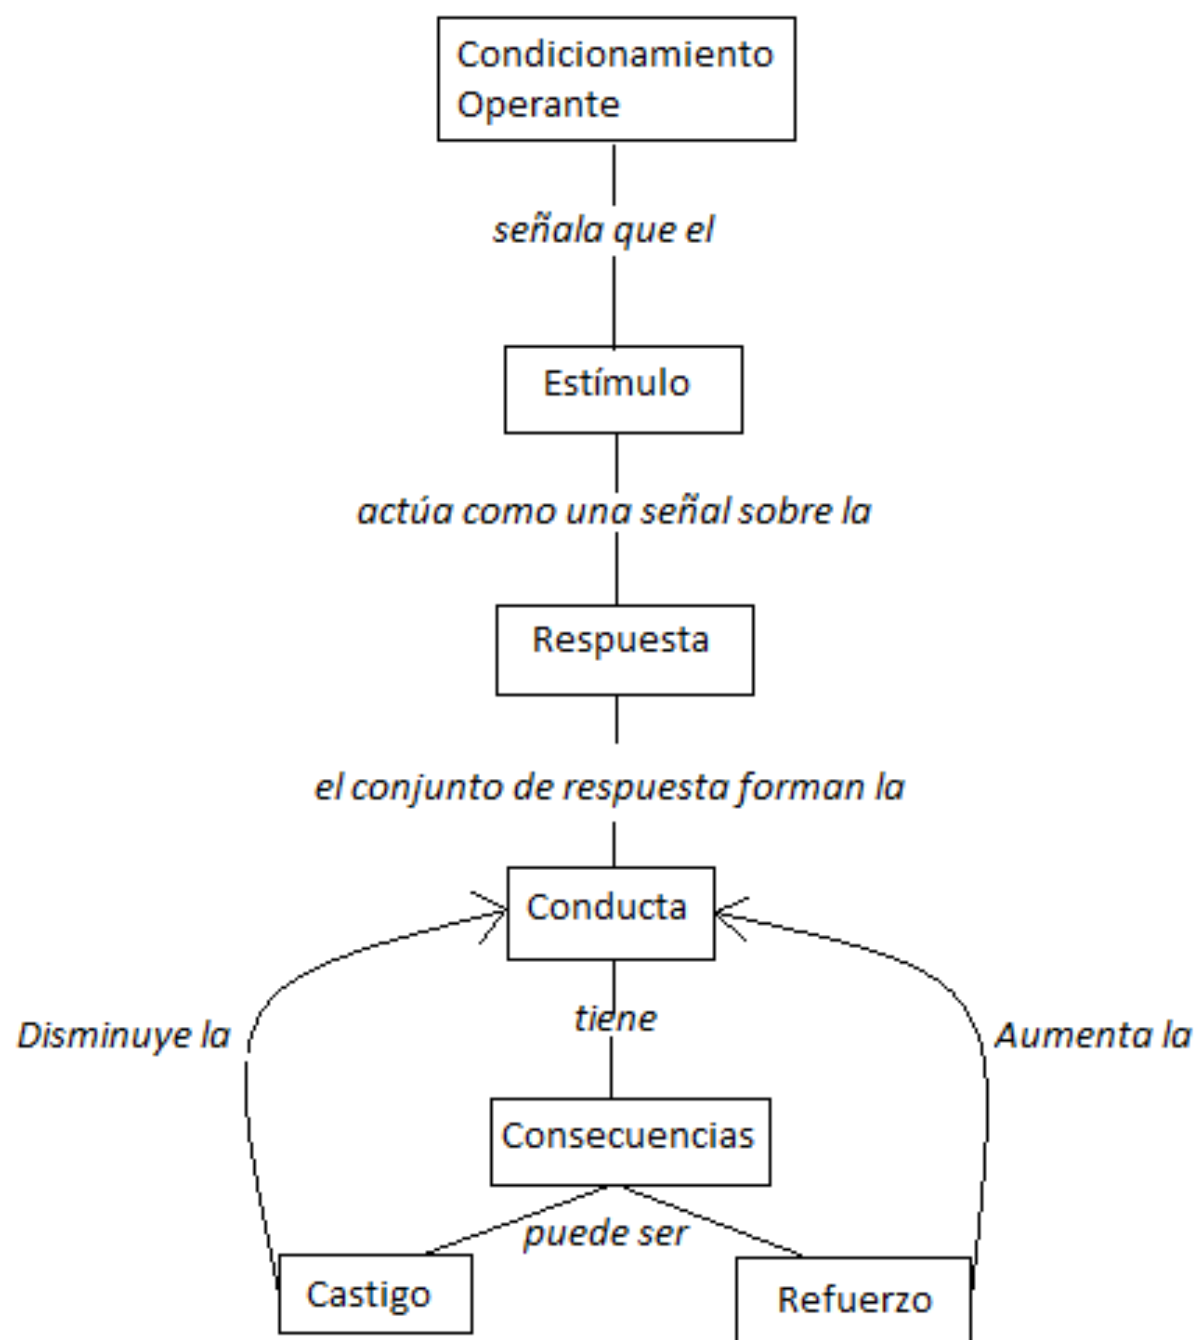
Condicionamiento Operante

señala que el

Estímulo

actúa como una señal sobre la

Respuesta

el conjunto de respuesta forman la

Conducta

Disminuye la

tiene

Aumenta la

Consecuencias

puede ser

Castigo

Refuerzo